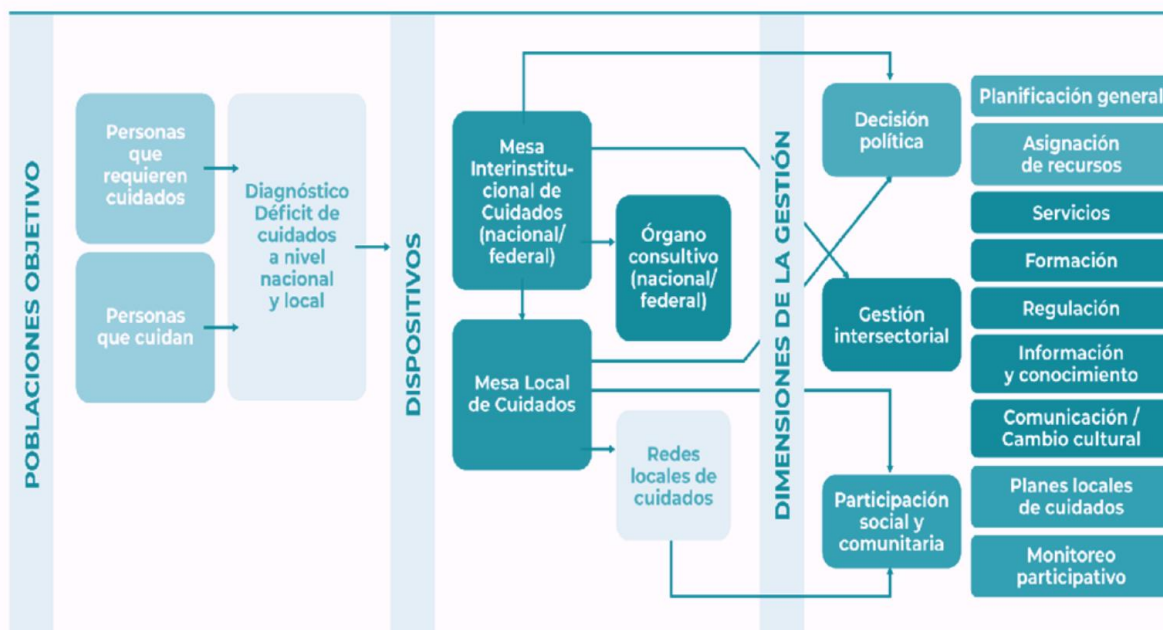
POBLACIONES OBJETIVO

Personas que requieren cuidados

Personas que cuidan

Diagnóstico Déficit de cuidados a nivel nacional y local

DISPOSITIVOS

Mesa Interinstitucional de Cuidados (nacional/ federal)

Órgano consultivo (nacional/ federal)

Mesa Local de Cuidados

Redes locales de cuidados

DIMENSIONES DE LA GESTIÓN

Decisión política

Gestión intersectorial

Participación social y comunitaria

Planificación general

Asignación de recursos

Servicios

Formación

Regulación

Información y conocimiento

Comunicación / Cambio cultural

Planes locales de cuidados

Monitoreo participativo